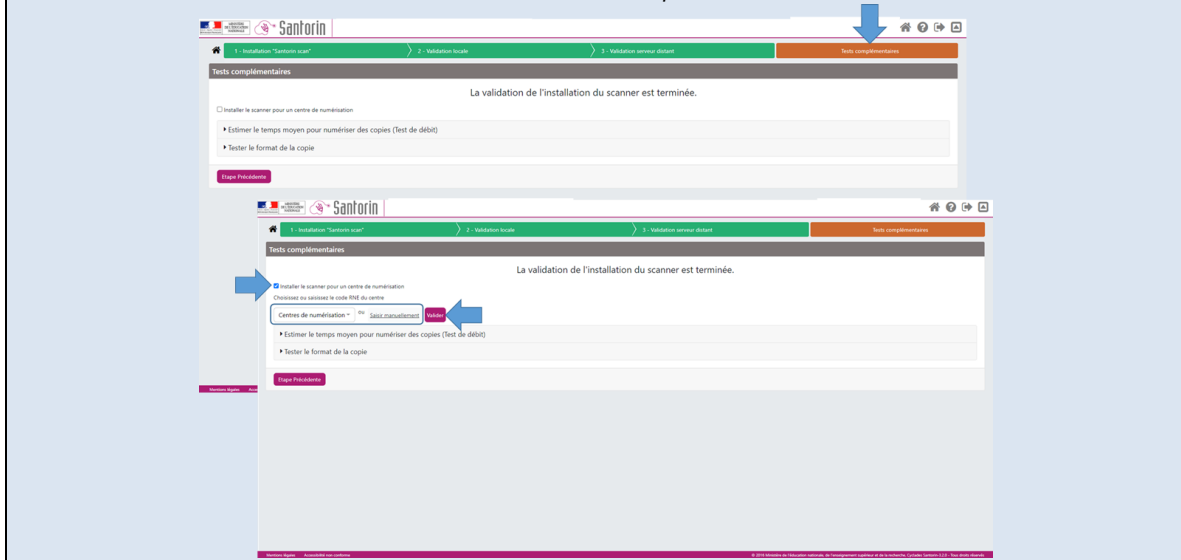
MINISTÈRE DE L'ÉDUCATION NATIONALE Santorin

1 - Installation "Santorin scan" 2 - Validation locale 3 - Validation serveur distant Tests complémentaires

Tests complémentaires

La validation de l'installation du scanner est terminée.

Installer le scanner pour un centre de numérisation

Estimer le temps moyen pour numériser des copies (Test de débit)

Tester le format de la copie

Etape Précédente

MINISTÈRE DE L'ÉDUCATION NATIONALE Santorin

1 - Installation "Santorin scan" 2 - Validation locale 3 - Validation serveur distant Tests complémentaires

Tests complémentaires

La validation de l'installation du scanner est terminée.

Installer le scanner pour un centre de numérisation

Choisissez ou saisissez le code RNE du centre

Centres de numérisation ou Saisir manuellement Valider

Estimer le temps moyen pour numériser des copies (Test de débit)

Tester le format de la copie

Etape Précédente

Mentions légales Accessibilité non conforme

© 2018 Ministère de l'éducation nationale, de l'enseignement supérieur et de la recherche. Cyclades Santorin-2.2.0 - Tous droits réservés